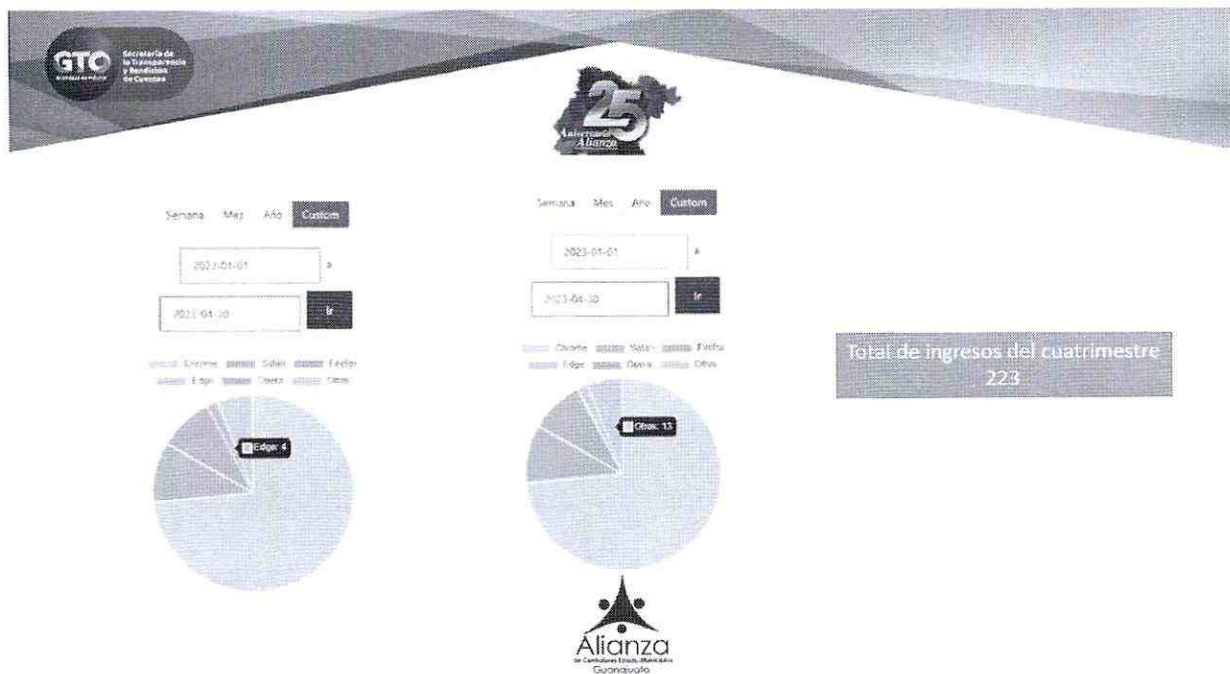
GTO

Secretaría de la Transparencia y Rendición de Cuentas

25 Aniversario Alianza

Semana Mes Año Custom

2023-01-01 a

2023-04-30 Ir

Chrome Safari Firefox Edge Opera Otros

Edge: 4

Semana Mes Año Custom

2023-01-01 a

2023-04-30 Ir

Chrome Safari Firefox Edge Opera Otros

Otros: 13

Total de ingresos del cuatrimestre 223

Álianza

de Contralores Estado-Municipios Guanajuato